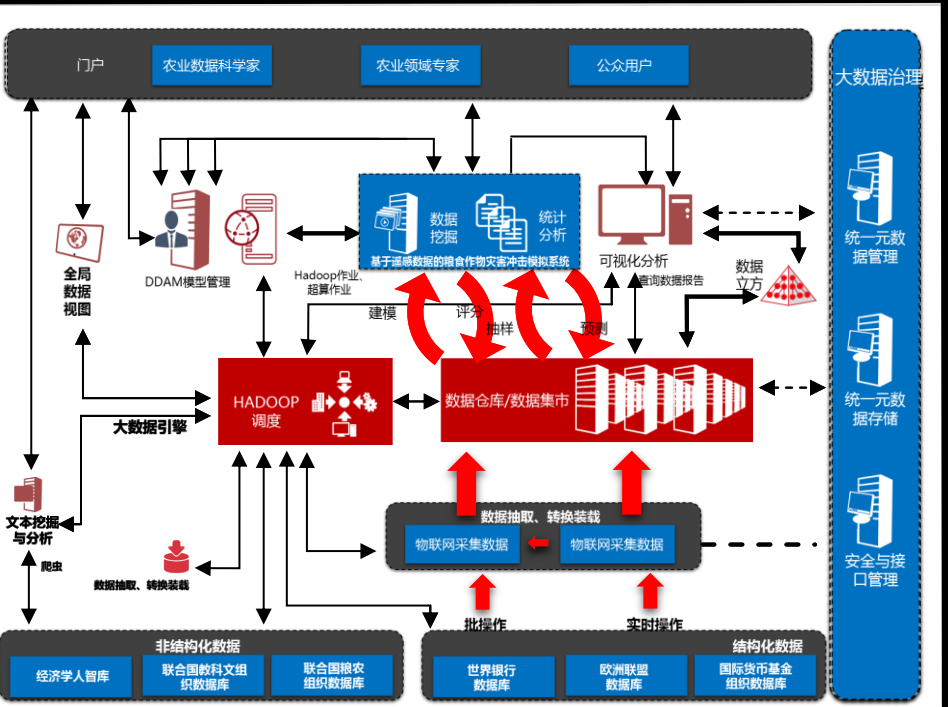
门户
农业数据科学家
农业领域专家
公众用户
大数据治理
数据挖掘
统计分析
基于遥感数据的粮食作物灾害冲击模拟系统
可视化分析
查询数据报告
DDAM模型管理
Hadoop作业、超算作业
全局数据视图
数据立方
统一元数据管理
建模
评分
抽样
预测
HADOOP调度
数据仓库/数据集市
大数据引擎
统一元数据存储
文本挖掘与分析
爬虫
数据抽取、转换装载
数据抽取、转换装载
物联网采集数据
物联网采集数据
安全与接口管理
批操作
实时操作
非结构化数据
经济学人智库
联合国教科文组织数据库
联合国粮农组织数据库
结构化数据
世界银行数据库
欧洲联盟数据库
国际货币基金组织数据库